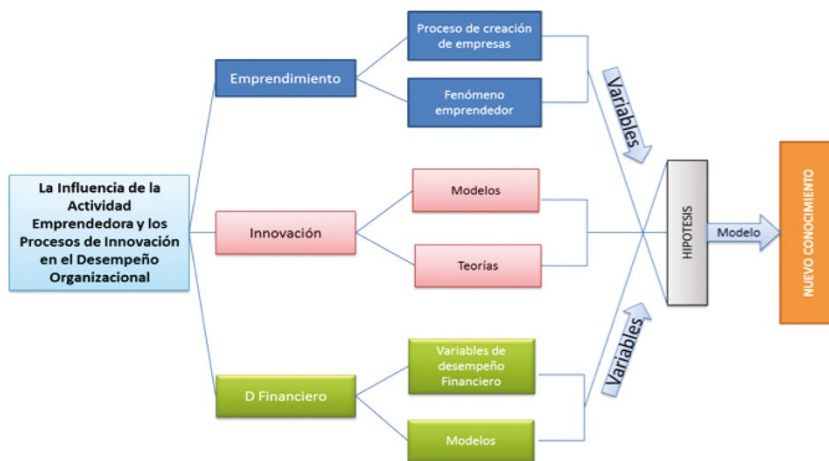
La Influencia de la Actividad Emprendedora y los Procesos de Innovación en el Desempeño Organizacional

Emprendimiento

Proceso de creación de empresas

Fenómeno emprendedor

Innovación

Modelos

Teorías

D Financiero

Variables de desempeño Financiero

Modelos

Variables

Variables

HIPOTESIS

Modelo

NUEVO CONOCIMIENTO